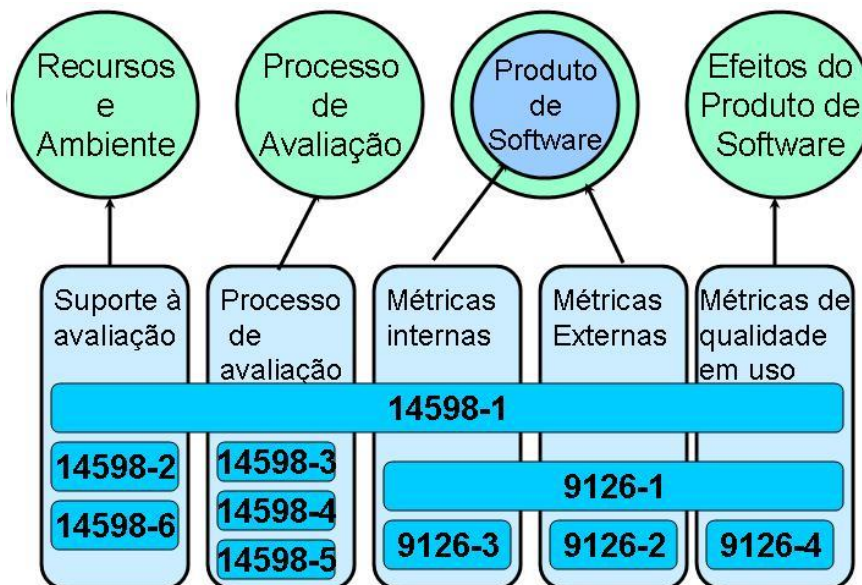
Recursos e Ambiente

Processo de Avaliação

Produto de Software

Efeitos do Produto de Software

Suporte à avaliação

Processo de avaliação

Métricas internas

Métricas Externas

Métricas de qualidade em uso

14598-1

14598-2

14598-6

14598-3

14598-4

14598-5

9126-1

9126-3

9126-2

9126-4